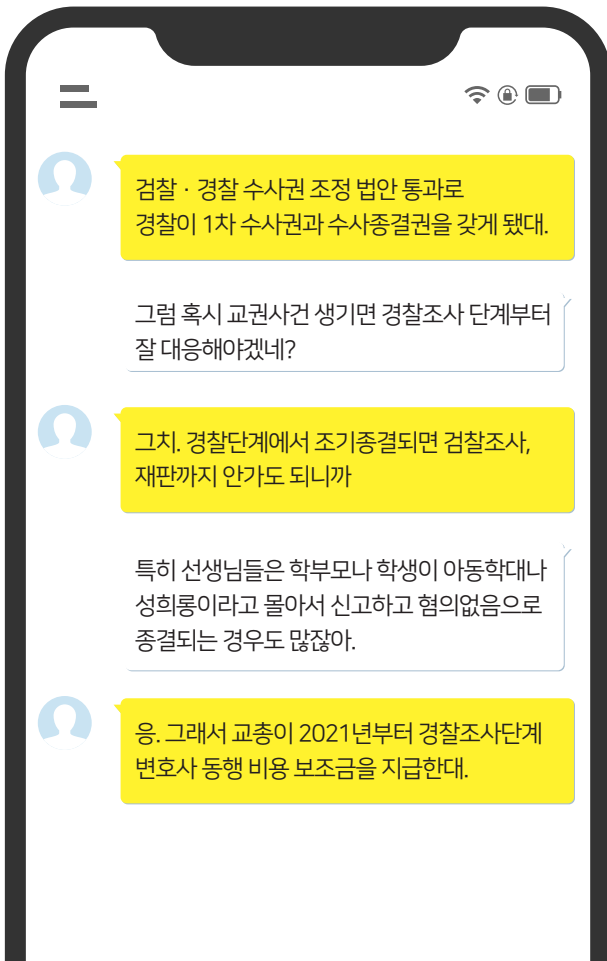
검찰 · 경찰 수사권 조정 법안 통과로
경찰이 1차 수사권과 수사종결권을 갖게 됐대.

그럼 혹시 교권사건 생기면 경찰조사 단계부터
잘 대응해야겠네?

그치. 경찰단계에서 조기종결되면 검찰조사,
재판까지 안가도 되니까

특히 선생님들은 학부모나 학생이 아동학대나
성희롱이라고 몰아서 신고하고 혐의없음으로
종결되는 경우도 많잖아.

응. 그래서 교총이 2021년부터 경찰조사단계
변호사 동행 비용 보조금을 지급한대.